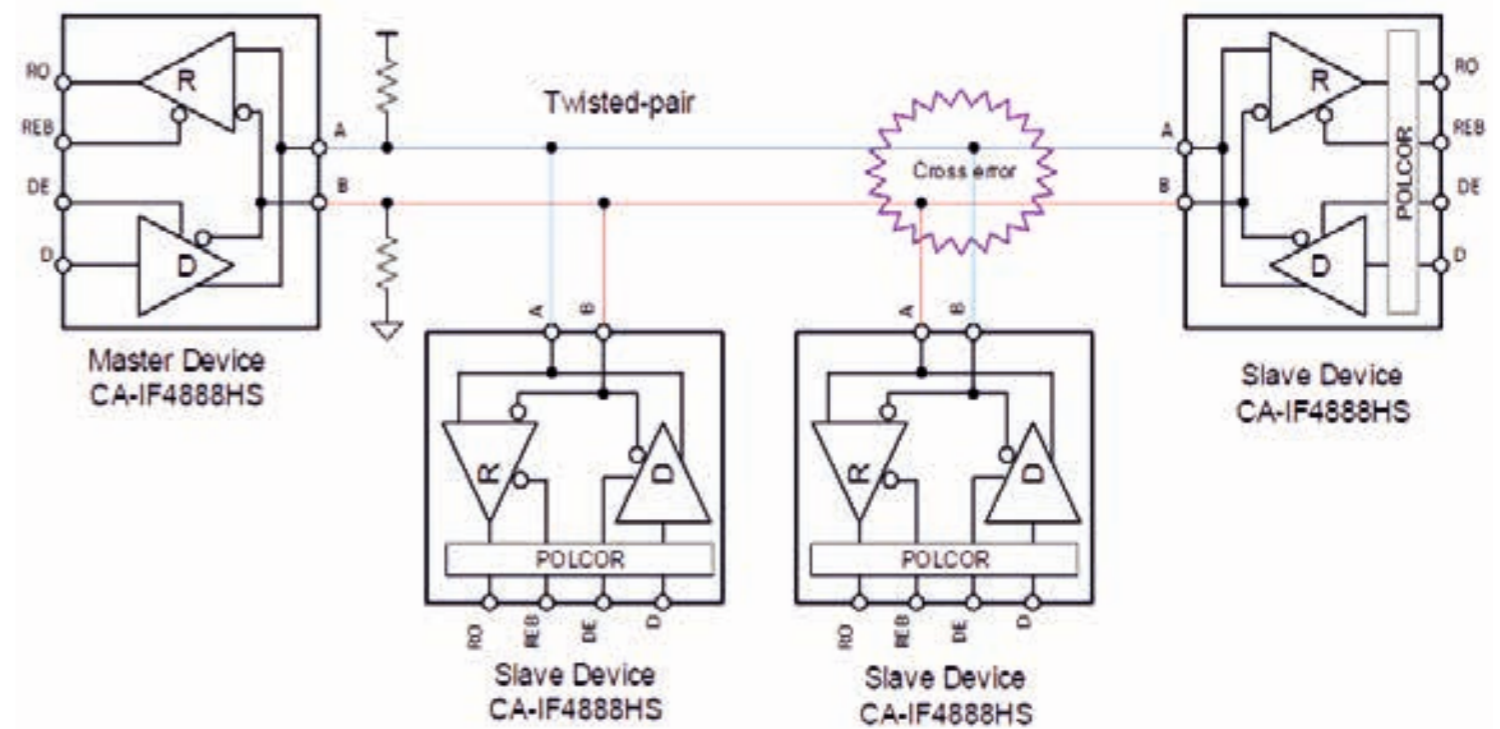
RO
REB
DE
D
R
D
A
B
Master Device
CA-IF4888HS

Twisted-pair

Cross error

A
B
R
D
POLCOR
RO
REB
DE
D
Slave Device
CA-IF4888HS

A
B
R
D
POLCOR
RO
REB
DE
D
Slave Device
CA-IF4888HS

A
B
R
D
POLCOR
RO
REB
DE
D
Slave Device
CA-IF4888HS